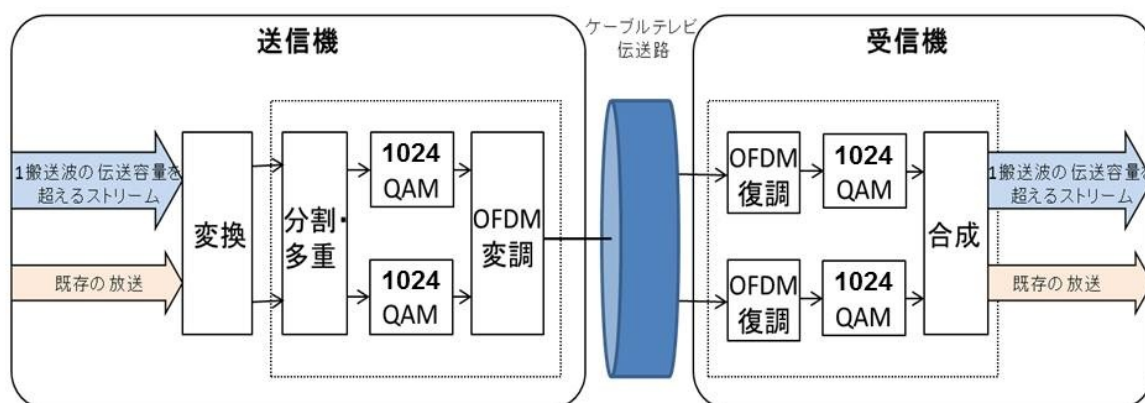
送信機

1搬送波の伝送容量を超えるストリーム

既存の放送

変換

分割・多重

1024 QAM

1024 QAM

OFDM 変調

ケーブルテレビ 伝送路

受信機

OFDM 復調

OFDM 復調

1024 QAM

1024 QAM

合成

1搬送波の伝送容量を超えるストリーム

既存の放送